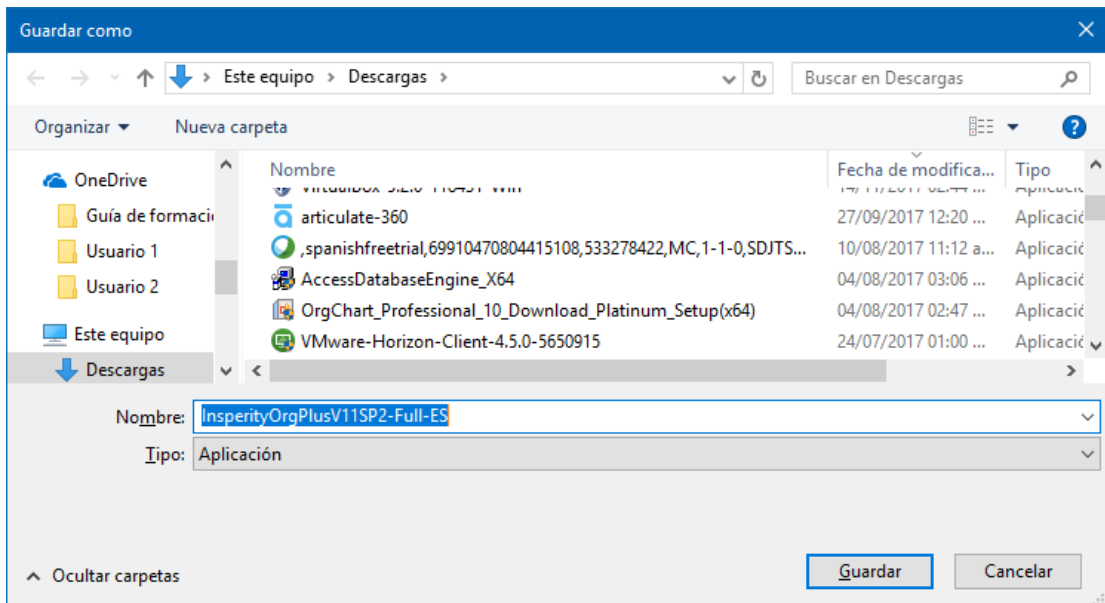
Guardar como

Este equipo › Descargas ›

Buscar en Descargas

Organizar ▾ Nueva carpeta

OneDrive
Guía de formaci
Usuario 1
Usuario 2
Este equipo
Descargas

| Nombre | Fecha de modifica... | Tipo |
|---|---|---|
| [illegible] | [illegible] | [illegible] |
| articulate-360 | 27/09/2017 12:20 ... | Aplicació |
| ,spanishfreetrial,69910470804415108,533278422,MC,1-1-0,SDJTS... | 10/08/2017 11:12 a... | Aplicació |
| AccessDatabaseEngine_X64 | 04/08/2017 03:06 ... | Aplicació |
| OrgChart_Professional_10_Download_Platinum_Setup(x64) | 04/08/2017 02:47 ... | Aplicació |
| VMware-Horizon-Client-4.5.0-5650915 | 24/07/2017 01:00 ... | Aplicació |

Nombre: InsperityOrgPlusV11SP2-Full-ES

Tipo: Aplicación

Ocultar carpetas

Guardar

Cancelar